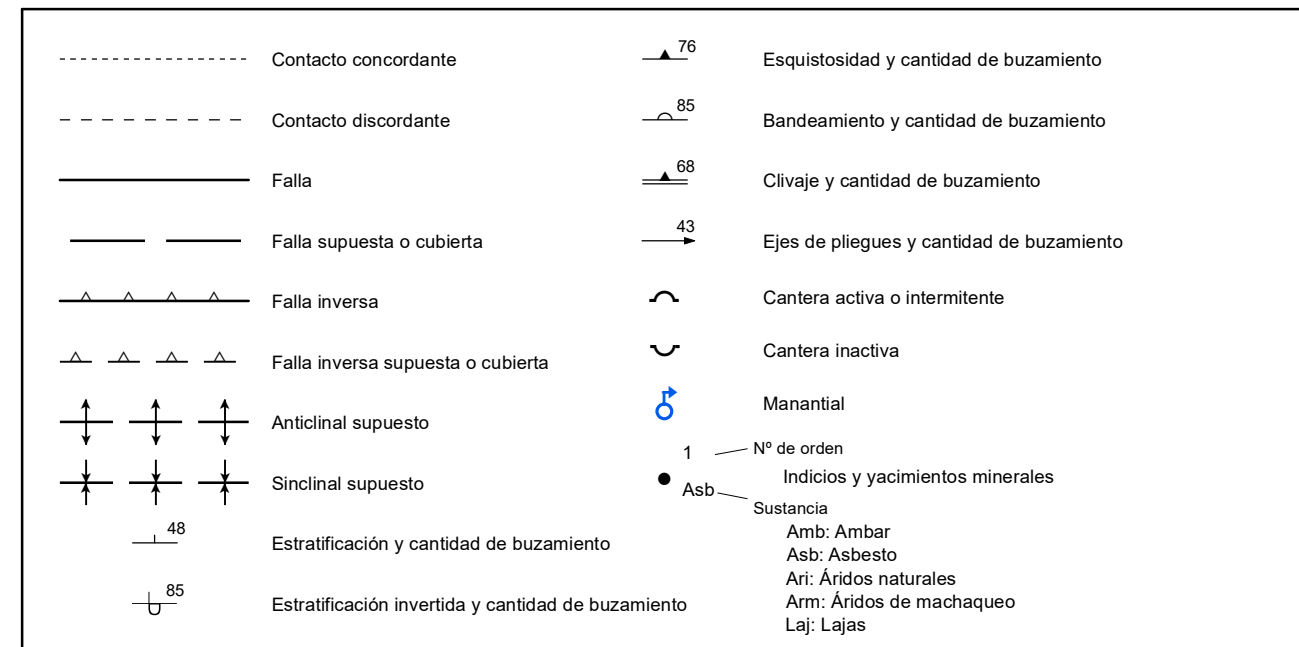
Contacto concordante

Contacto discordante

Falla

Falla supuesta o cubierta

Falla inversa

Falla inversa supuesta o cubierta

Anticlinal supuesto

Sinclinal supuesto

48
Estratificación y cantidad de buzamiento

85
Estratificación invertida y cantidad de buzamiento

76
Esquistosidad y cantidad de buzamiento

85
Bandeamiento y cantidad de buzamiento

68
Clivaje y cantidad de buzamiento

43
Ejes de pliegues y cantidad de buzamiento

Cantera activa o intermitente

Cantera inactiva

Manantial

1 Nº de orden
Indicios y yacimientos minerales
Asb Sustancia
Amb: Ambar
Asb: Asbesto
Ari: Áridos naturales
Arm: Áridos de machaqueo
Laj: Lajas